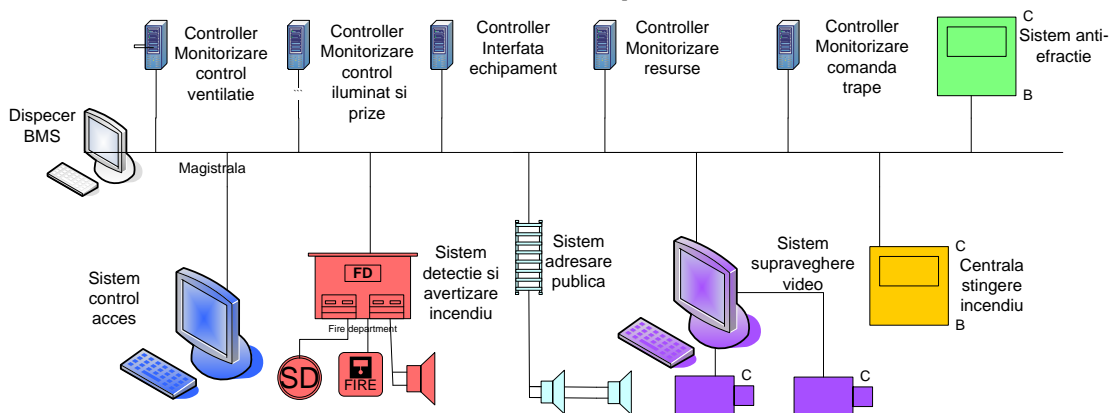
Controller Monitorizare control ventilatie

Controller Monitorizare control iluminat si prize

Controller Interfata echipament

Controller Monitorizare resurse

Controller Monitorizare comanda trape

C Sistem anti-efractie B

Dispecer BMS

Magistrala

Sistem control acces

FD

Fire department

SD

FIRE

Sistem detectie si avertizare incendiu

Sistem adresare publica

Sistem supraveghere video

C

C

C Centrala stingere incendiu B